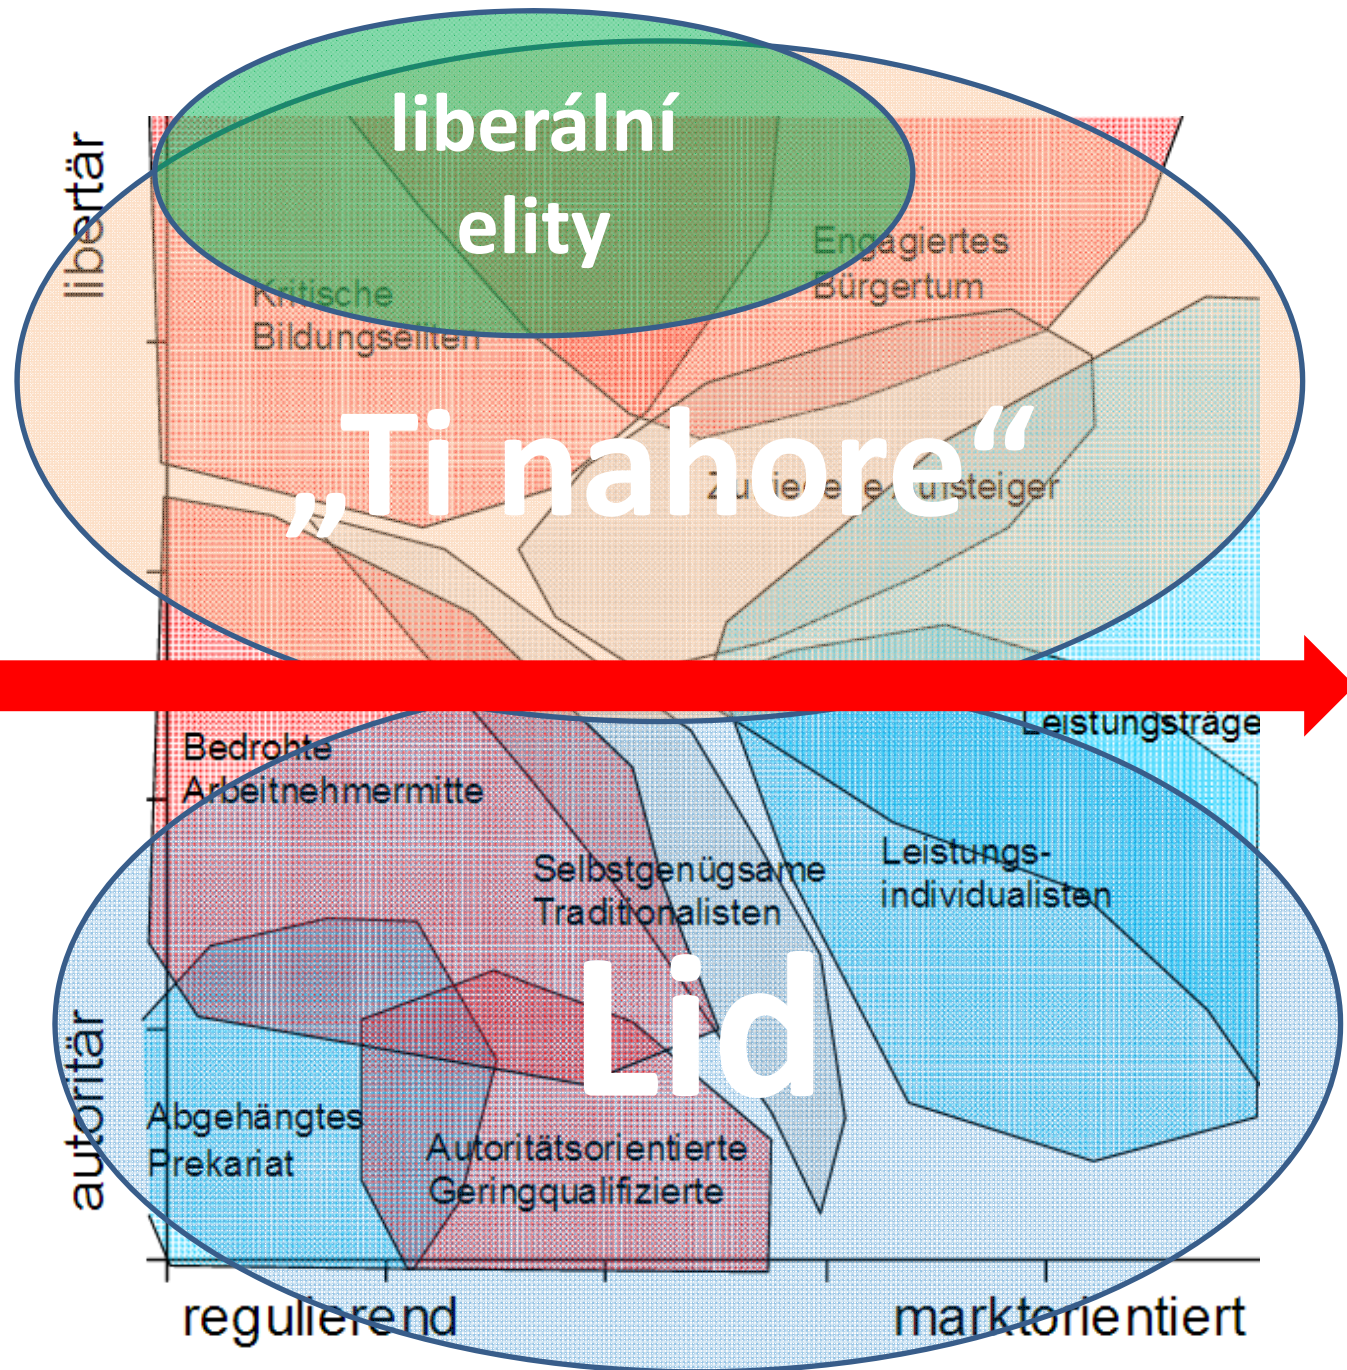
liberální elity

libertär

Kritische Bildungseliten

Engagiertes Bürgertum

„Ti nahore“

Zufriedene Aufsteiger

Leistungsträger

Bedrohte Arbeitnehmermitte

Selbstgenügsame Traditionalisten

Leistungs-individualisten

Lid

autoritär

Abgehängtes Prekariat

Autoritätsorientierte Geringqualifizierte

regulierend

marktorientiert